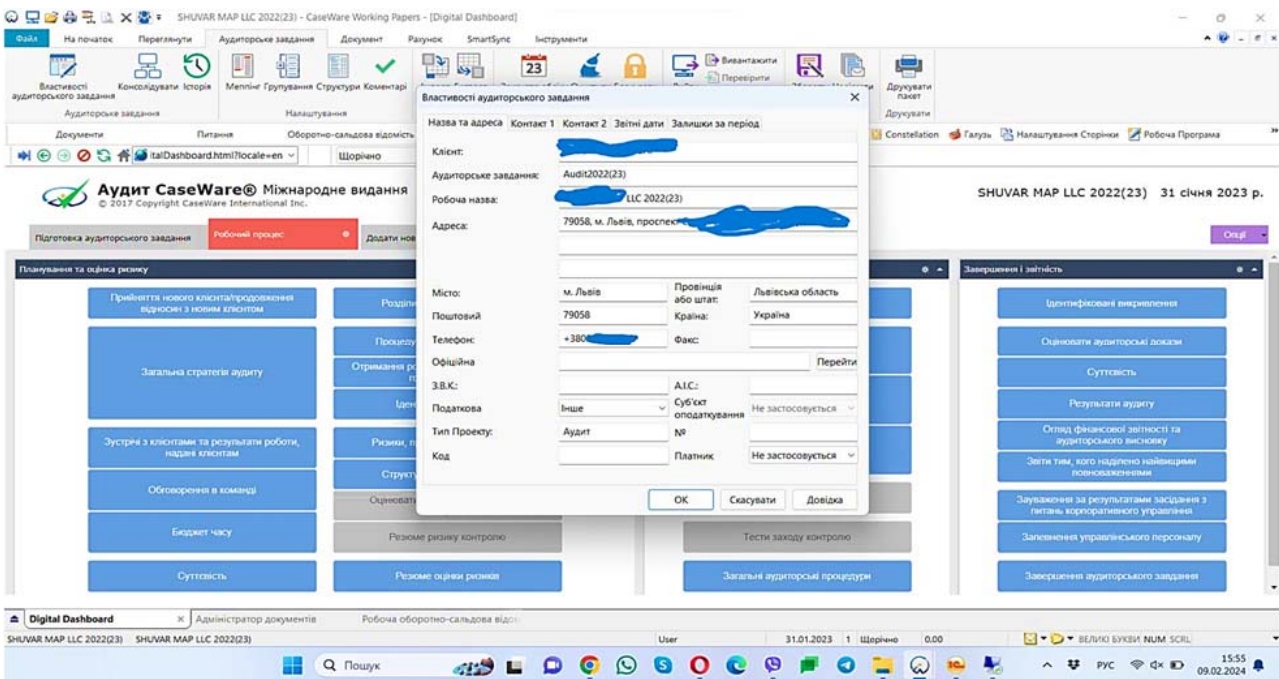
SHUVAR MAP LLC 2022(23) - CaseWare Working Papers - [Digital Dashboard]

Файл На початок Переглянути Аудиторське завдання Документ Рахунок SmartSync Інструменти

Властивості аудиторського завдання Консолідувати Історія Меппінг Групування Структури Коментарі Вивантажити Перевірити Друкувати пакет

Аудиторське завдання Налаштування Друкувати

Документи Питання Оборотно-сальдова відомість Constellation Галузь Налаштування Сторінки Робоча Програма

italDashboard.html?locale=en Щорічно

Аудит CaseWare® Міжнародне видання
© 2017 Copyright CaseWare International Inc.

SHUVAR MAP LLC 2022(23) 31 січня 2023 р.

Підготовка аудиторського завдання Робочий процес Додати нов Опції

Планування та оцінка ризику

Прийняття нового клієнта/продовження відносин з новим клієнтом

Загальна стратегія аудиту

Зустрічі з клієнтами та результати роботи, надані клієнтам

Обговорення в команді

Бюджет часу

Суттєвість

Розділ
Процеду
Отримання р
Іден
Ризики,
Структ
Оцінюват

Резюме ризику контролю

Резюме оцінки ризиків

Тести заходу контролю

Загальні аудиторські процедури

Завершення і звітність

Ідентифіковані викривлення

Оцінювати аудиторські докази

Суттєвість

Результати аудиту

Огляд фінансової звітності та аудиторського висновку

Звіти тим, кого наділено найвищими повноваженнями

Зауваження за результатами засідання з питань корпоративного управління

Запевнення управлінського персоналу

Завершення аудиторського завдання

Властивості аудиторського завдання

Назва та адреса Контакт 1 Контакт 2 Звітні дати Залишки за період

Клієнт: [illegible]

Аудиторське завдання: Audit2022(23)

Робоча назва: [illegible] LLC 2022(23)

Адреса: 79058, м. Львів, проспек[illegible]

Місто: м. Львів Провінція або штат: Львівська область

Поштовий 79058 Країна: Україна

Телефон: +380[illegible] Факс:

Офіційна Перейти

З.В.К.: A.I.C.:

Податкова Інше Суб'єкт оподаткування Не застосовується

Тип Проекту: Аудит №

Код Платник Не застосовується

OK Скасувати Довідка

Digital Dashboard Адміністратор документів Робоча оборотно-сальдова відо

SHUVAR MAP LLC 2022(23) SHUVAR MAP LLC 2022(23) User 31.01.2023 1 Щорічно 0.00 ВЕЛИКІ БУКВИ NUM SCRL

Пошук РУС 15:55 09.02.2024